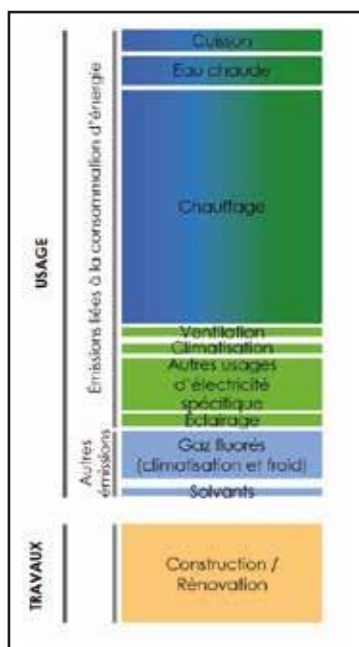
USAGE

Émissions liées à la consommation d'énergie

Cuisson
Eau chaude
Chauffage
Ventilation
Climatisation
Autres usages d'électricité spécifique
Éclairage

Autres émissions

Gaz fluorés (climatisation et froid)
Solvants

TRAVAUX

Construction / Rénovation